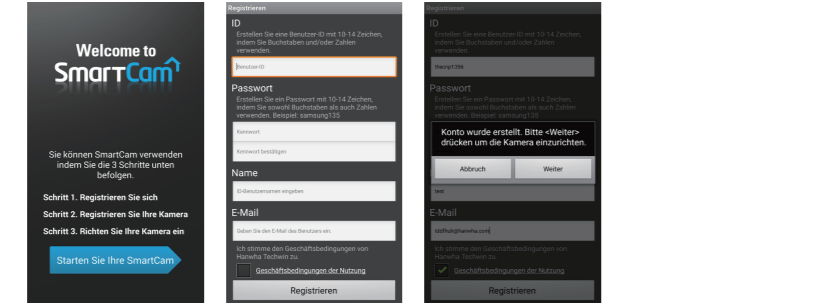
Welcome to
SmartCam

Sie können SmartCam verwenden indem Sie die 3 Schritte unten befolgen.

Schritt 1. Registrieren Sie sich

Schritt 2. Registrieren Sie Ihre Kamera

Schritt 3. Richten Sie Ihre Kamera ein

Starten Sie Ihre SmartCam

Registrieren

ID

Erstellen Sie eine Benutzer-ID mit 10-14 Zeichen, indem Sie Buchstaben und/oder Zahlen verwenden.

Benutzer-ID

Passwort

Erstellen Sie ein Passwort mit 10-14 Zeichen, indem Sie sowohl Buchstaben als auch Zahlen verwenden. Beispiel: samsung135

Kennwort

Kennwort bestätigen

Name

Ek-Benutzernamen eingeben

E-Mail

Geben Sie den E-Mail des Benutzers ein.

Ich stimme den Geschäftsbedingungen von Hanwha Techwin zu.

Geschäftsbedingungen der Nutzung

Registrieren

Registrieren

ID

Erstellen Sie eine Benutzer-ID mit 10-14 Zeichen, indem Sie Buchstaben und/oder Zahlen verwenden.

thecnp1336

Passwort

Erstellen Sie ein Passwort mit 10-14 Zeichen, indem Sie sowohl Buchstaben als auch Zahlen verwenden. Beispiel: samsung135

Konto wurde erstellt. Bitte <Weiter> drücken um die Kamera einzurichten.

Abbruch

Weiter

test

E-Mail

tjdfhuk@hanwha.com

Ich stimme den Geschäftsbedingungen von Hanwha Techwin zu.

Geschäftsbedingungen der Nutzung

Registrieren